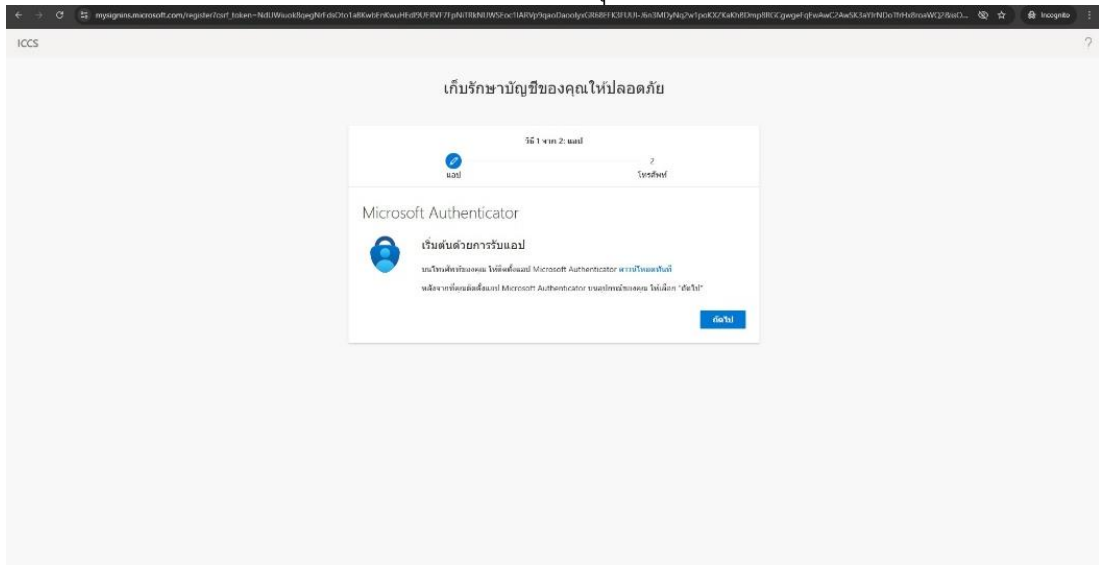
mysignins.microsoft.com/register?csrf_token=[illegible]

Incognito

ICCS

?

เก็บรักษาบัญชีของคุณให้ปลอดภัย

วิธี 1 จาก 2: แอป

แอป

2

โทรศัพท์

Microsoft Authenticator

เริ่มต้นด้วยการรับแอป

บนโทรศัพท์ของคุณ ให้ติดตั้งแอป Microsoft Authenticator ดาวน์โหลดตอนนี้

หลังจากที่คุณติดตั้งแอป Microsoft Authenticator บนอุปกรณ์ของคุณ ให้เลือก "ถัดไป"

ถัดไป